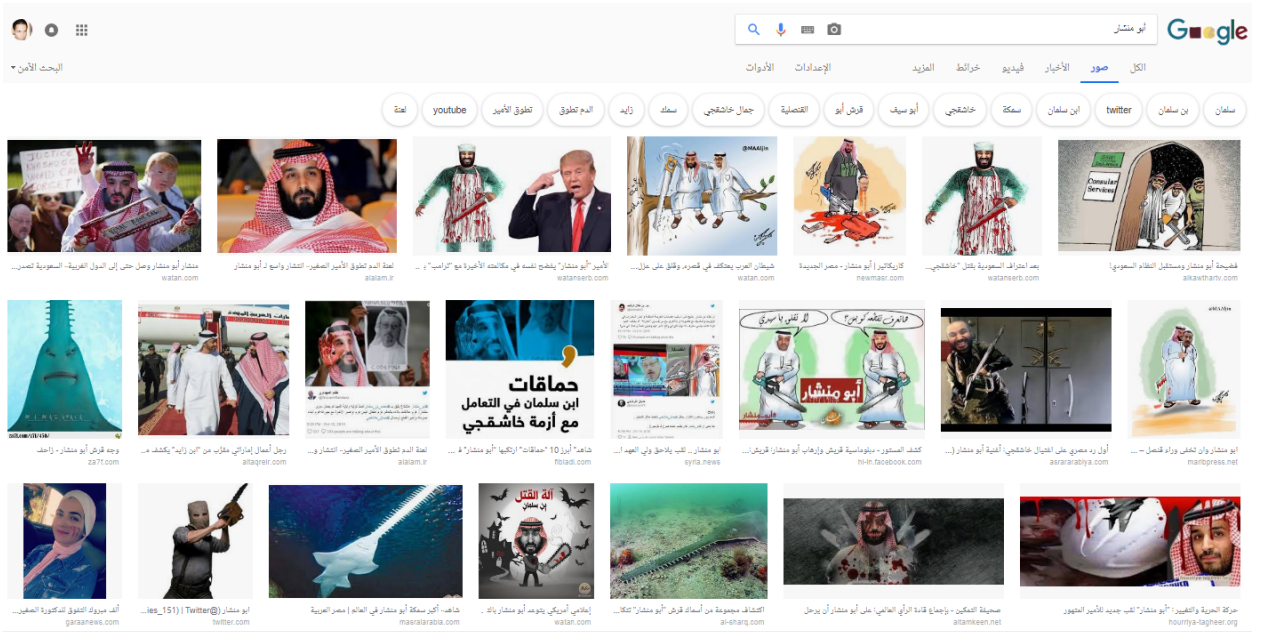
أبو منشار

الكل صور الأخبار فيديو خرائط المزيد الإعدادات الأدوات

البحث الآمن

سلمان بن سلمان twitter ابن سلمان سمكة خاشقجي أبو سيف قرش أبو القنصلية جمال خاشقجي سمك زايد الدم تطوق تطوق الأمير youtube لعنة

فضيحة أبو منشار ومستقبل النظام السعودي!
alkawtharlv.com

بعد اعتراف السعودية بقتل "خاشقجي...
watanserb.com

كاريكاتير | أبو منشار - مصر الجديدة
newmasr.com

شيطان العرب يعتكف في قصره، وقلق على عزل...
watan.com

الأمير "أبو منشار" يفضح نفسه في مكالمته الأخيرة مع "ترامب"، ...
watanserb.com

لعنة الدم تطوق الأمير الصغير- انتشار واسع لـ أبو منشار
alalam.ir

منشار أبو منشار وصل حتى إلى الدول الغربية - السعودية تصدر...
watan.com

أبو منشار وإن تخفى وراء قنصل - ...
manbpress.net

أول رد مصري على اغتيال خاشقجي: أغنية أبو منشار (...
asrararabiya.com

كشف المستور - ديبلوماسية قريش وإرهاب أبو منشار قريش...
hi-in.facebook.com

أبو منشار

أبو منشار ... لقب يلاحق ولي العهد ا...
syria.news

شاهد" أبرز 10 "حماقات" ارتكبها "أبو منشار" في ...
tbladi.com

حماقات ابن سلمان في التعامل مع أزمة خاشقجي

لعنة الدم تطوق الأمير الصغير- انتشار و...
alalam.ir

رجل أعمال إماراتي مقرّب من "ابن زايد" يكشف ه...
altaqrir.com

وجه قرش أبو منشار - زاجف
za7f.com

حركة الحرية والتغيير: "أبو منشار" لقب جديد للأمير المتهور
hourriya-tagheer.org

صحيفة التمكين - بإجماع قادة الرأي العالمي: على أبو منشار أن يرحل
altamkeen.net

اكتشاف مجموعة من أسماك قرش "أبو منشار" تكا...
al-sharq.com

ألة القتل ابن سلمان

إعلامي أمريكي يتوعد أبو منشار بالله ...
watan.com

شاهد.. أكبر سمكة أبو منشار في العالم | مصر العربية
masralarabia.com

أبو منشار (ies_151@) | Twitter
twitter.com

ألف مبروك التفوق للدكتورة الصغير...
garaanews.com